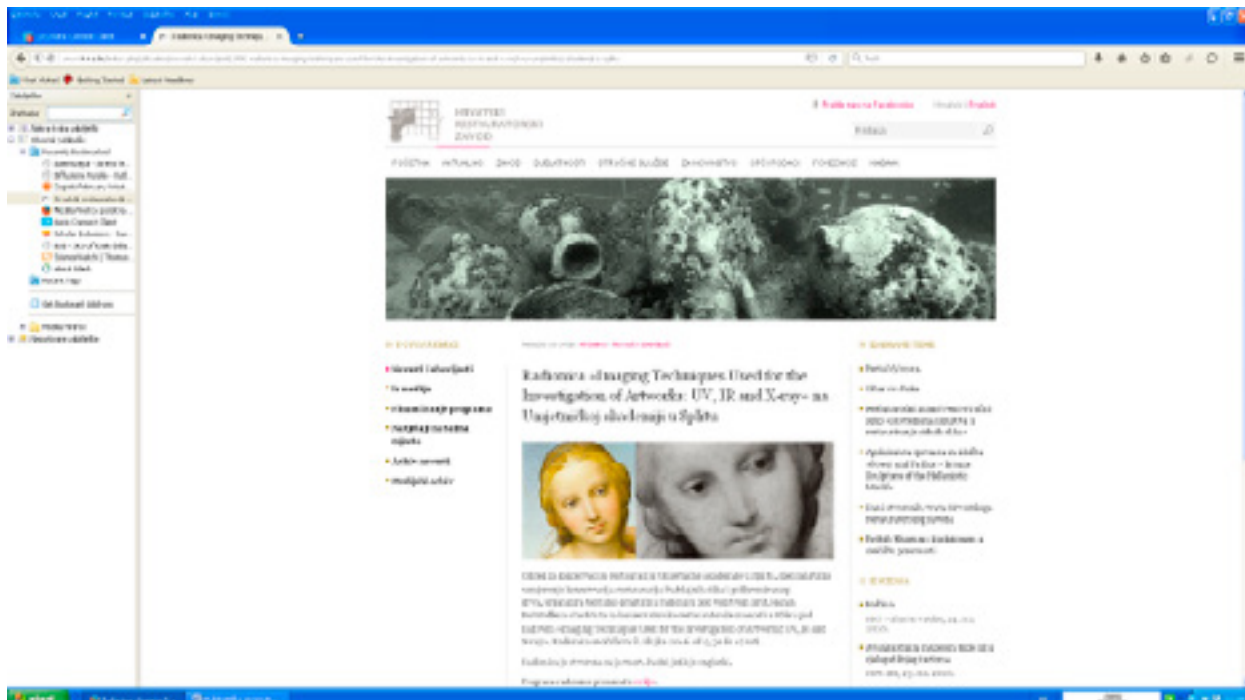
HRVATSKI RESTAURATORSKI ZAVOD

Pratite nas na Facebooku   Hrvatski | English

Pretraži

POČETNA   AKTUALNO   ZAVOD   DJELATNOSTI   STRUČNE SLUŽBE   IZDAVAŠTVO   OBAVIJESTI   POVEZNICE   KARTA

Radionica »Imaging Techniques Used for the Investigation of Artworks: UV, IR and X-ray« na Umjetničkoj akademiji u Splitu

• Novosti i obavijesti
• Za medije
• Najava programa
• Natječaji
• Arhiv novosti
• Medijski arhiv

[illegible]